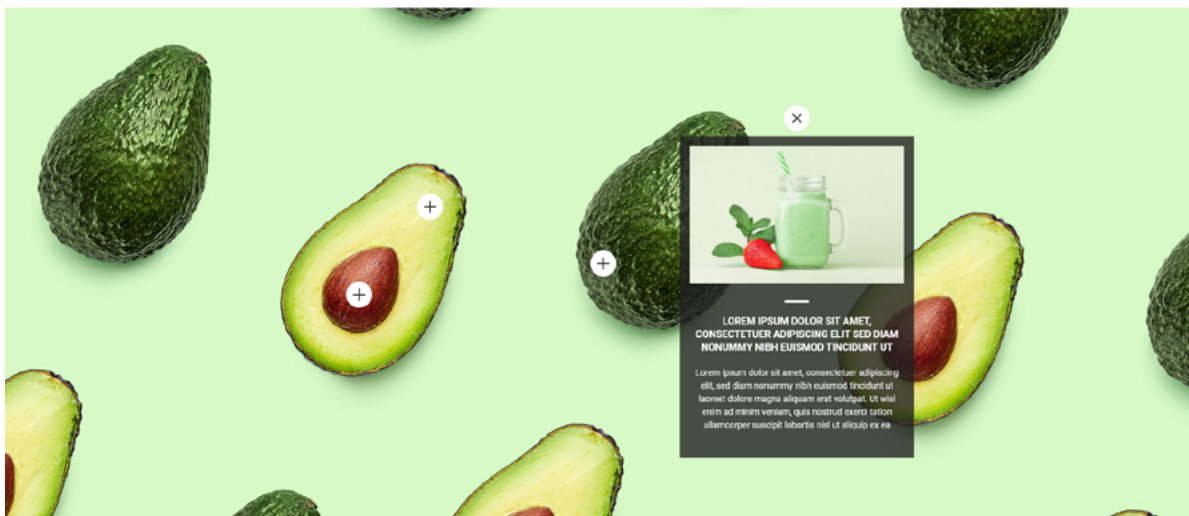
×

+

+

+

LOREM IPSUM DOLOR SIT AMET, CONSECTETUER ADIPISCING ELIT SED DIAM NONUMMY NIBH EUISMOD TINCIDUNT UT

Lorem ipsum dolor sit amet, consectetuer adipiscing elit, sed diam nonummy nibh euismod tincidunt ut laoreet dolore magna aliquam erat volutpat. Ut wisi enim ad minim veniam, quis nostrud exerci tation ullamcorper suscipit lobortis nisl ut aliquip ex ea